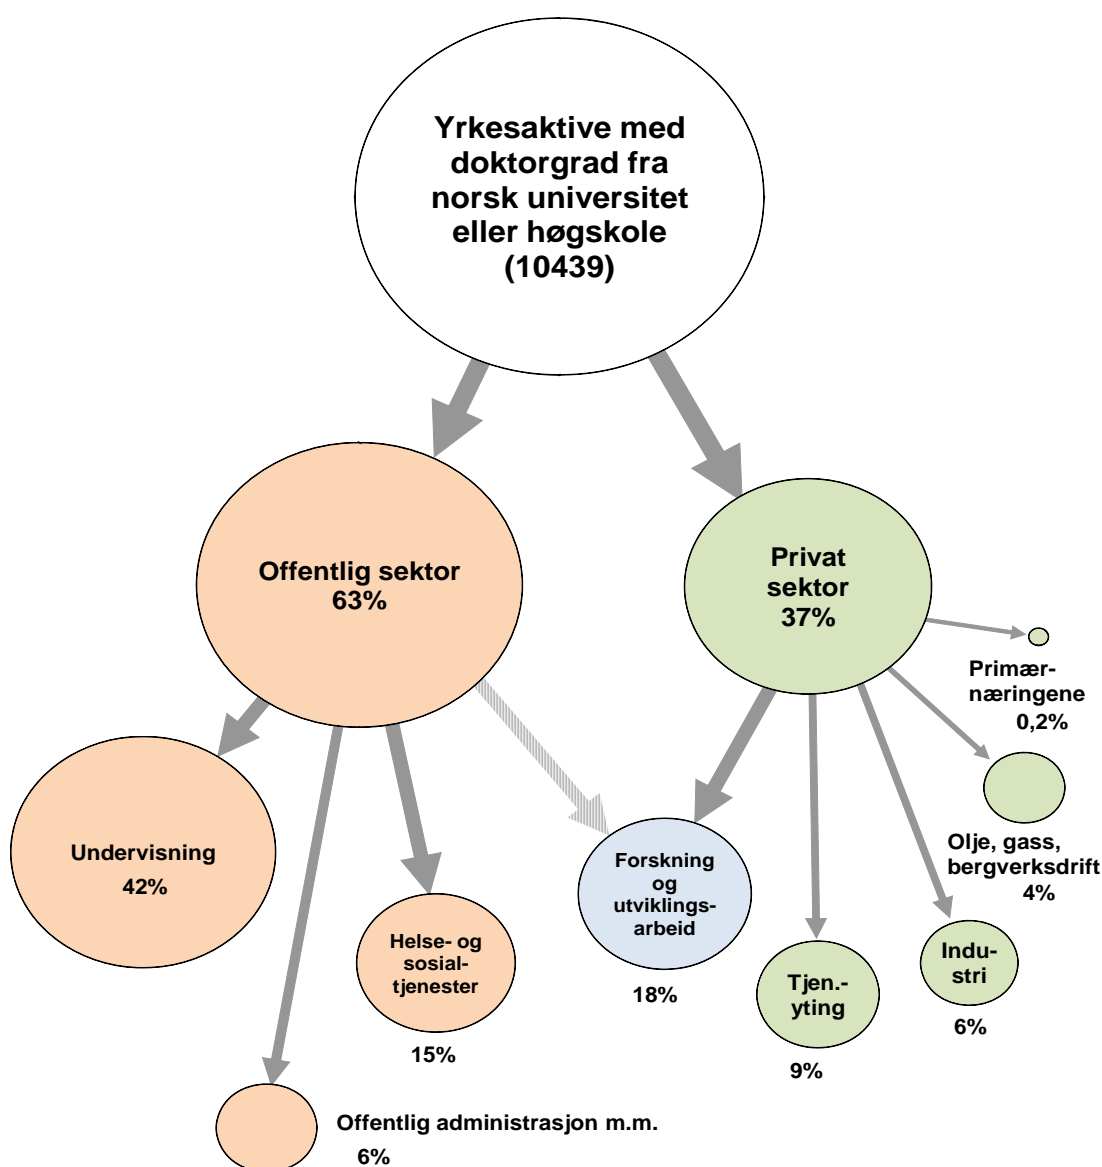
Yrkesaktive med doktorgrad fra norsk universitet eller høgskole (10439)

Offentlig sektor 63%

Privat sektor 37%

Primærnæringene 0,2%

Undervisning 42%

Helse- og sosialtjenester

15%

Forskning og utviklingsarbeid

18%

Olje, gass, bergverksdrift 4%

Industri

6%

Tjen.-yting

9%

Offentlig administrasjon m.m.

6%